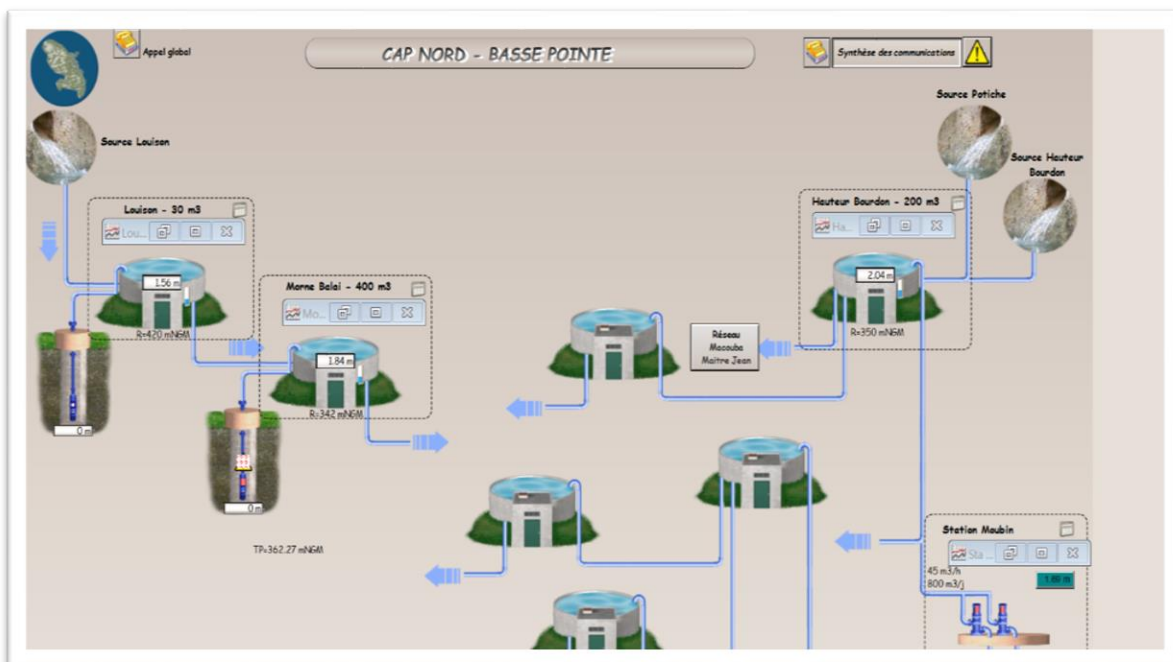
Appel global

CAP NORD - BASSE POINTE

Synthèse des communications

Source Louison

Louison - 30 m3

Lou...

1.56 m

R=420 mNGM

0 m

Morne Balai - 400 m3

Mo...

1.84 m

R=342 mNGM

0 m

TP=362.27 mNGM

Source Potiche

Source Hauteur Bourdon

Hauteur Bourdon - 200 m3

Ha...

2.04 m

R=350 mNGM

Réseau Macouba Maitre Jean

Station Moubin

Sta...

45 m3/h

800 m3/j

1.89 m